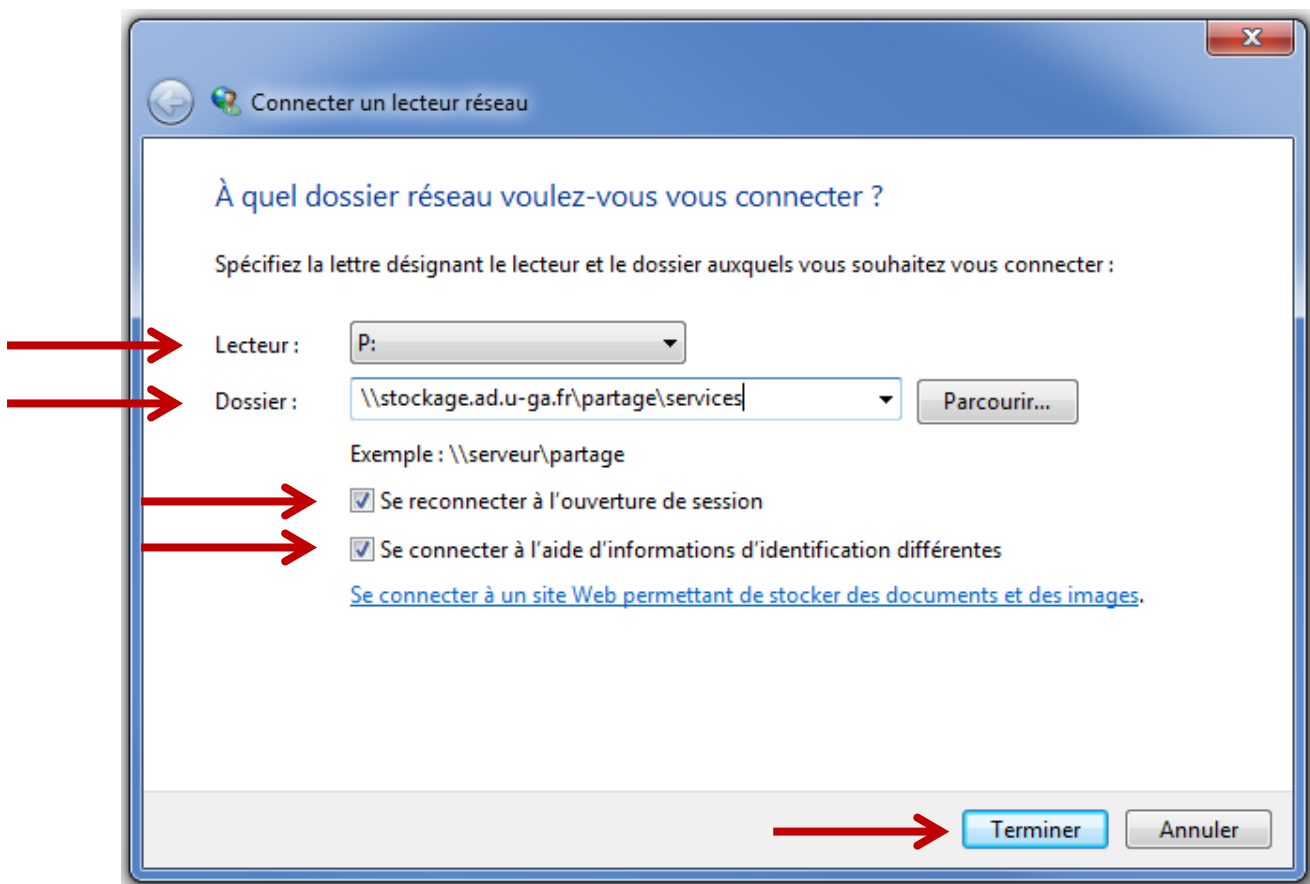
Connecter un lecteur réseau

À quel dossier réseau voulez-vous vous connecter ?

Spécifiez la lettre désignant le lecteur et le dossier auxquels vous souhaitez vous connecter :

Lecteur : P:

Dossier : \\stockage.ad.u-ga.fr\partage\services Parcourir...

Exemple : \\serveur\partage

Se reconnecter à l'ouverture de session

Se connecter à l'aide d'informations d'identification différentes

Se connecter à un site Web permettant de stocker des documents et des images.

Terminer Annuler